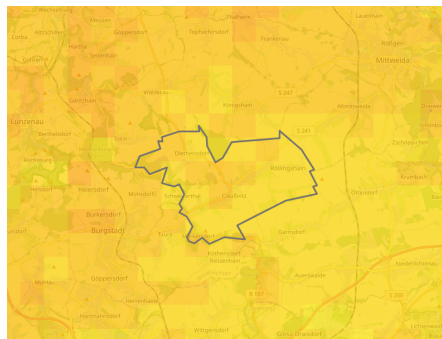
Lauenhain
Frohnbach
Göppersdorf
Topfseifersdorf
Frankenau
Mittweida
Seelitz
Markersdorf
S 247
Wiederau
Königshain
Altmittweida
Lunzenau
Dietenhain
Rossau
Schweikershain
Claußnitz
Schwarzbach
Burkersdorf
Burgstädt
Taura
Garnsdorf
Göppersdorf
Auerswalde
Mühlau
Hartmannsdorf
Wittgensdorf
S 242
B 107
B 169